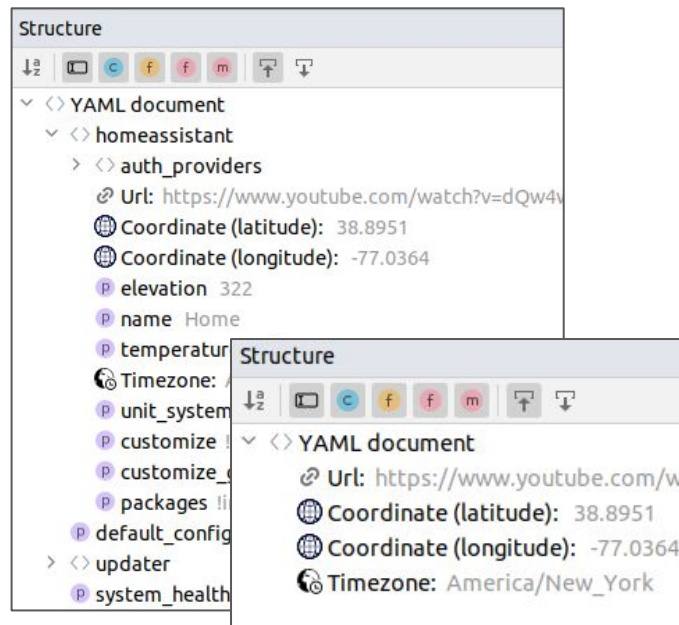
Structure

YAML document
homeassistant
auth_providers
Url: https://www.youtube.com/watch?v=dQw4v
Coordinate (latitude): 38.8951
Coordinate (longitude): -77.0364
elevation 322
name Home
temperatur
Timezone: A
unit_system
customize !
customize_
packages !i
default_config
updater
system_health

Structure

YAML document
Url: https://www.youtube.com/w
Coordinate (latitude): 38.8951
Coordinate (longitude): -77.0364
Timezone: America/New_York